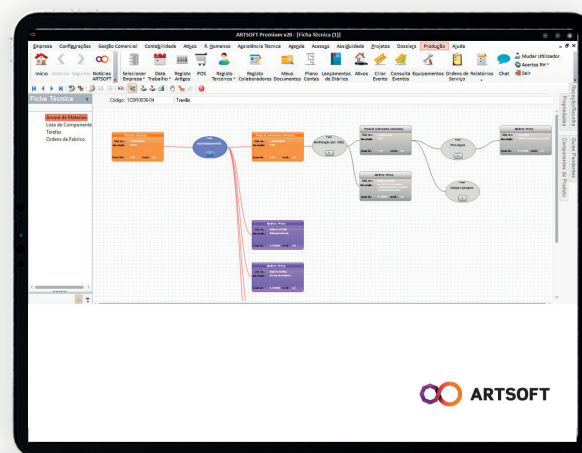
ARTSOFT Premium v20 - [Ficha Técnica (1)]

Empresa Configurações Gestão Comercial Contabilidade Ativos R. Humanos Assistência Técnica Agenda Acessos Assiduidade Projetos Dossiês Produção Ajuda

Início Anterior Seguinte Notícias ARTSOFT Selecionar Empresa Data Trabalho Registo Artigos POS Registo Terceiros Registo Colaboradores Meus Documentos Plano Contas Lançamentos de Diário Ativos Criar Evento Consulta Eventos Equipamentos Ordens de Serviço Relatórios Chat Mudar Utilizador Acertos Em Sair

Ficha Técnica

Código: 1C0R0036-04 Travão

Árvore de Materiais
Lista de Componentes
Tarefas
Ordem de Fabrico

Fase
Verificação por VISG

Fase
Fim Linha

Fase
Embalagem

Componentes do Produto

Propriedades

ARTSOFT